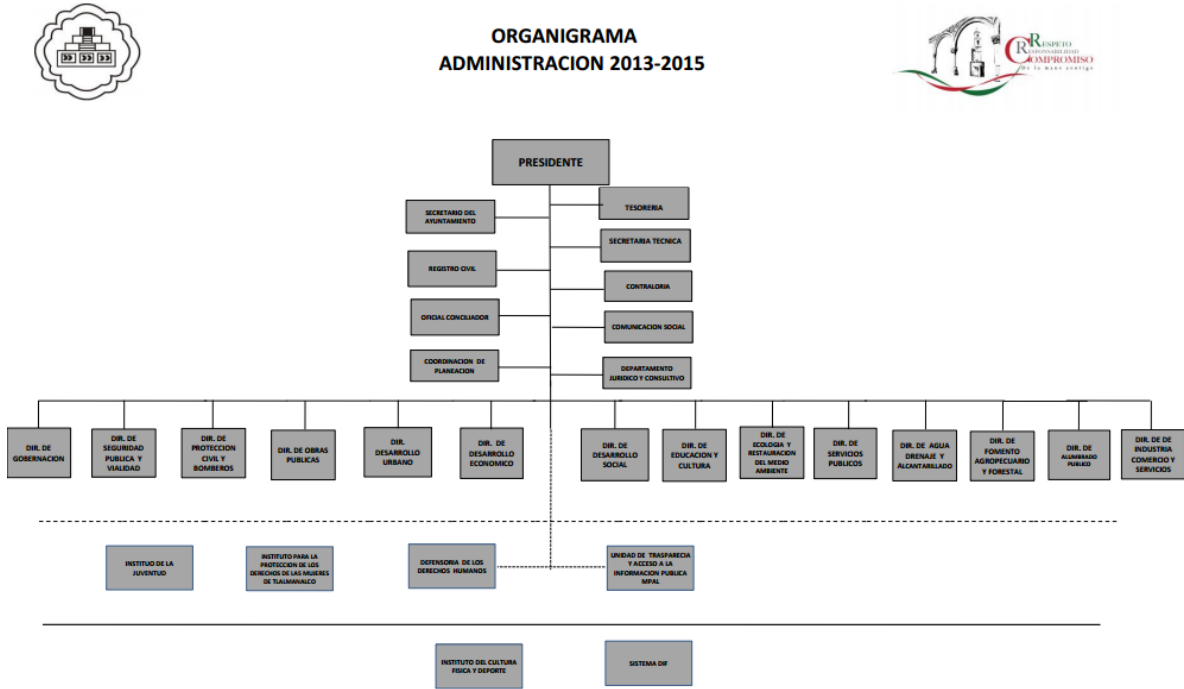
ORGANIGRAMA
ADMINISTRACION 2013-2015

RESPETO
RESPONSABILIDAD
COMPROMISO
De la mano contigo

PRESIDENTE

SECRETARIO DEL AYUNTAMIENTO

TESORERIA

SECRETARIA TECNICA

REGISTRO CIVIL

CONTRALORIA

OFICIAL CONCILIADOR

COMUNICACION SOCIAL

COORDINACION DE PLANEACION

DEPARTAMENTO JURIDICO Y CONSULTIVO

DIR. DE GOBERNACION

DIR. DE SEGURIDAD PUBLICA Y VIALIDAD

DIR. DE PROTECCION CIVIL Y BOMBEROS

DIR. DE OBRAS PUBLICAS

DIR. DESARROLLO URBANO

DIR. DE DESARROLLO ECONOMICO

DIR. DE DESARROLLO SOCIAL

DIR. DE EDUCACION Y CULTURA

DIR. DE ECOLOGIA Y RESTAURACION DEL MEDIO AMBIENTE

DIR. DE SERVICIOS PUBLICOS

DIR. DE AGUA DRENAJE Y ALCANTARILLADO

DIR. DE FOMENTO AGROPECUARIO Y FORESTAL

DIR. DE ALUMBRADO PUBLICO

DIR. DE DE INDUSTRIA COMERCIO Y SERVICIOS

INSTITUO DE LA JUVENTUD

INSTITUTO PARA LA PROTECCION DE LOS DERECHOS DE LAS MUJERES DE TLALMANALCO

DEFENSORIA DE LOS DERECHOS HUMANOS

UNIDAD DE TRASPARECIA Y ACCESO A LA INFORMACION PUBLICA MPAL

INSTITUTO DEL CULTURA FISICA Y DEPORTE

SISTEMA DIF